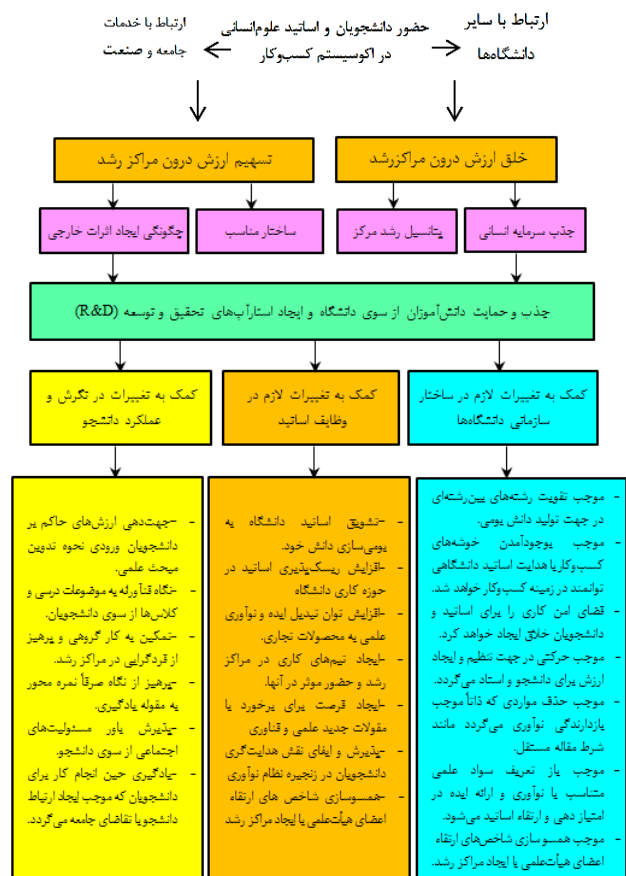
ارتباط با سایر دانشگاه‌ها

حضور دانشجویان و اساتید علوم‌انسانی در اکوسیستم کسب‌وکار

ارتباط با خدمات جامعه و صنعت

خلق ارزش درون مراکزرشد

تسهیم ارزش درون مراکز رشد

جذب سرمایه انسانی

پتانسیل رشد مرکز

ساختار مناسب

چگونگی ایجاد اثرات خارجی

جذب و حمایت دانش‌آموزان از سوی دانشگاه و ایجاد استارآپ‌های تحقیق و توسعه (R&D)

کمک به تغییرات لازم در ساختار سازمانی دانشگاه‌ها

کمک به تغییرات لازم در وظایف اساتید

کمک به تغییرات در نگرش و عملکرد دانشجو

- موجب تقویت رشته‌های بین‌رشته‌ای در جهت تولید دانش بومی.
- موجب بوجودآمدن خوشه‌های کسب‌وکاریا هدایت اساتید دانشگاهی توانمند در زمینه کسب‌وکار خواهد شد.
- فضای امن کاری را برای اساتید و دانشجویان خلاق ایجاد خواهد کرد.
- موجب حرکتی در جهت تنظیم و ایجاد ارزش برای دانشجو و استاد می‌گردد.
- موجب حذف مواردی که ذاتاً موجب بازدارندگی نوآوری می‌گردد مانند شرط مقاله مستقل.
- موجب باز تعریف سواد علمی متناسب با نوآوری و ارائه ایده در امتیاز دهی و ارتقاء اساتید می‌شود.
- موجب همسو سازی شاخص‌های ارتقاء اعضای هیأت‌علمی با ایجاد مراکز رشد.

- تشویق اساتید دانشگاه به بومی‌سازی دانش خود.
- افزایش ریسک‌پذیری اساتید در حوزه کاری دانشگاه
- افزایش توان تبدیل ایده و نوآوری علمی به محصولات تجاری.
- ایجاد تیم‌های کاری در مراکز رشد و حضور موثر در آنها.
- ایجاد فرصت برای برخورد با مقولات جدید علمی و فناوری
- پذیرش و ایفای نقش هدایت‌گری دانشجویان در زنجیره نظام نوآوری
- همسوسازی شاخص های ارتقاء اعضای هیأت‌علمی با ایجاد مراکز رشد

- جهت‌دهی ارزش‌های حاکم بر دانشجویان ورودی نحوه تدوین مبحث علمی.
- نگاه فنآورانه به موضوعات درسی و کلاس‌ها از سوی دانشجویان.
- تمکین به کار گروهی و پرهیز از فردگرایی در مراکز رشد.
- پرهیز از نگاه صرفاً نمره محور به مقوله یادگیری.
- پذیرش یاور مسئولیت‌های اجتماعی از سوی دانشجو.
- یادگیری حین انجام کار برای دانشجویان که موجب ایجاد ارتباط دانشجو با تقاضای جامعه می‌گردد.